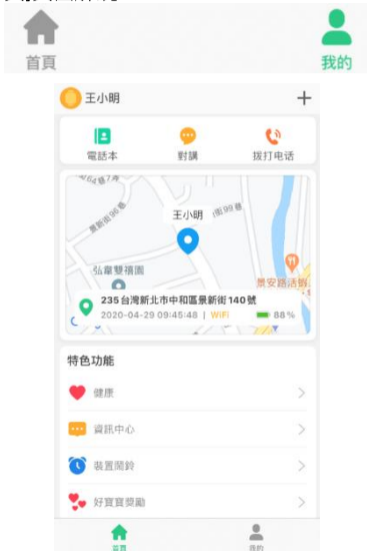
首頁

我的

王小明

+

電話本

對講

拨打电话

王小明

弘暈雙璜園

景安路

235 台灣新北市中和區景新街 140 號

2020-04-29 09:45:48 | WiFi

88 %

特色功能

健康

資訊中心

裝置鬧鈴

好寶寶獎勵

首頁

我的